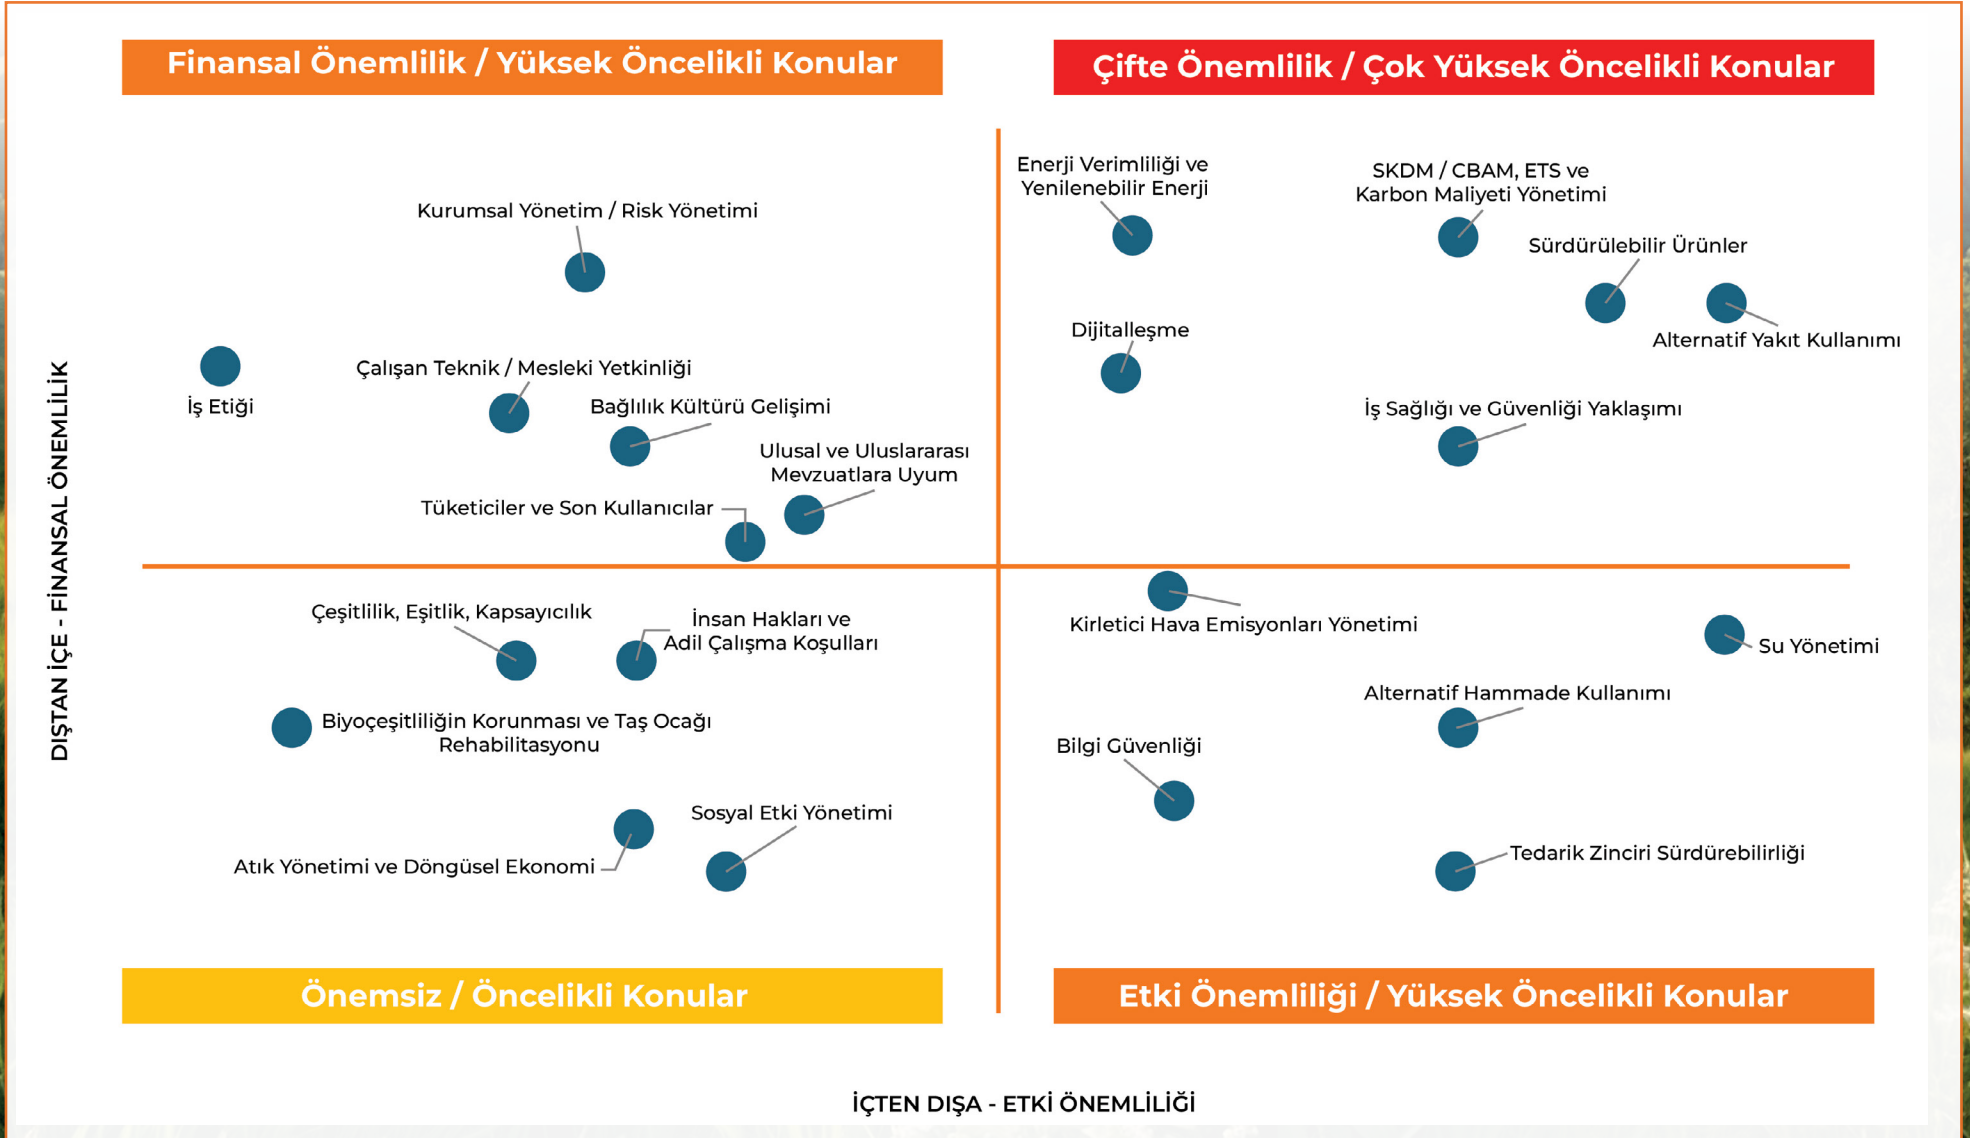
Finansal Önemlilik / Yüksek Öncelikli Konular

Çifte Önemlilik / Çok Yüksek Öncelikli Konular

Kurumsal Yönetim / Risk Yönetimi

İş Etiği

Çalışan Teknik / Mesleki Yetkinliği

Bağlılık Kültürü Gelişimi

Ulusal ve Uluslararası Mevzuatlara Uyum

Tüketiciler ve Son Kullanıcılar

Enerji Verimliliği ve Yenilenebilir Enerji

SKDM / CBAM, ETS ve Karbon Maliyeti Yönetimi

Sürdürülebilir Ürünler

Alternatif Yakıt Kullanımı

Dijitalleşme

İş Sağlığı ve Güvenliği Yaklaşımı

Çeşitlilik, Eşitlik, Kapsayıcılık

İnsan Hakları ve Adil Çalışma Koşulları

Biyoçeşitliliğin Korunması ve Taş Ocağı Rehabilitasyonu

Sosyal Etki Yönetimi

Atık Yönetimi ve Döngüsel Ekonomi

Kirletici Hava Emisyonları Yönetimi

Su Yönetimi

Alternatif Hammade Kullanımı

Bilgi Güvenliği

Tedarik Zinciri Sürdürebilirliği

Önemsiz / Öncelikli Konular

Etki Önemliliği / Yüksek Öncelikli Konular

DIŞTAN İÇE - FİNANSAL ÖNEMLİLİK

İÇTEN DIŞA - ETKİ ÖNEMLİLİĞİ